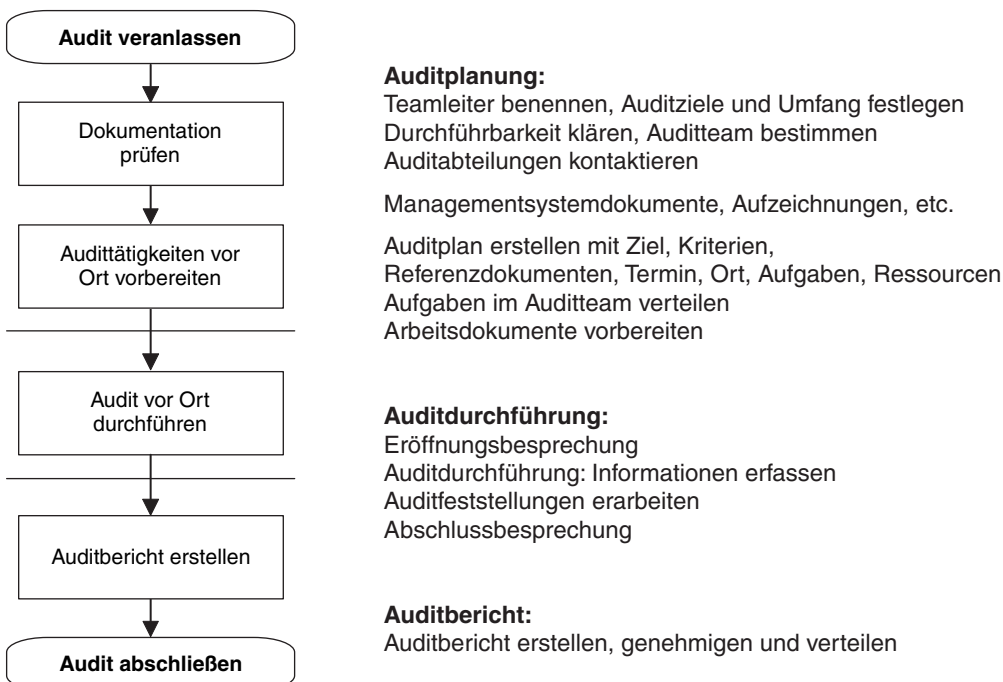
Audit veranlassen

Dokumentation prüfen

Audittätigkeiten vor Ort vorbereiten

Audit vor Ort durchführen

Auditbericht erstellen

Audit abschließen

**Auditplanung:**
Teamleiter benennen, Auditziele und Umfang festlegen
Durchführbarkeit klären, Auditteam bestimmen
Auditabteilungen kontaktieren

Managementsystemdokumente, Aufzeichnungen, etc.

Auditplan erstellen mit Ziel, Kriterien, Referenzdokumenten, Termin, Ort, Aufgaben, Ressourcen
Aufgaben im Auditteam verteilen
Arbeitsdokumente vorbereiten

**Auditdurchführung:**
Eröffnungsbesprechung
Auditdurchführung: Informationen erfassen
Auditfeststellungen erarbeiten
Abschlussbesprechung

**Auditbericht:**
Auditbericht erstellen, genehmigen und verteilen